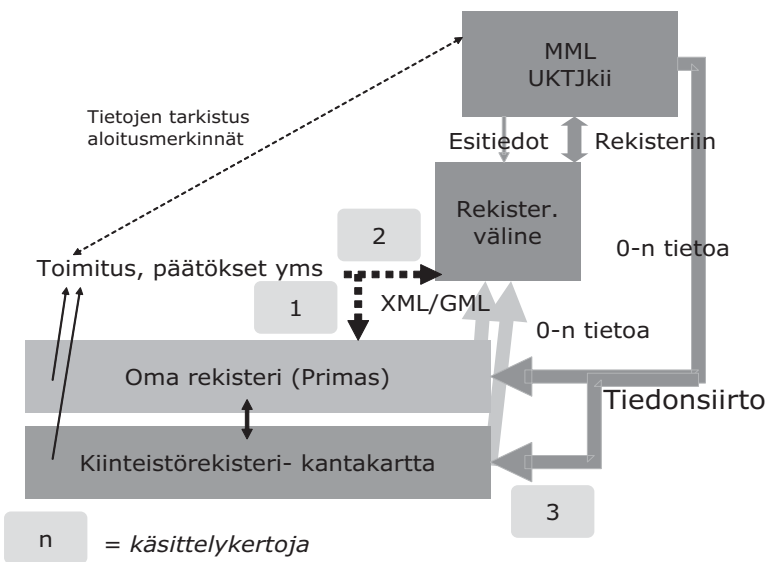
MML
UKTJkii

Tietojen tarkistus
aloitusmerkinnät

Esitiedot

Rekisteriin

Rekister.
väline

2

0-n tietoa

Toimitus, päätökset yms

1

XML/GML

0-n tietoa

Oma rekisteri (Primas)

Tiedonsiirto

Kiinteistörekisteri- kantakartta

3

n = *käsittelykertoja*